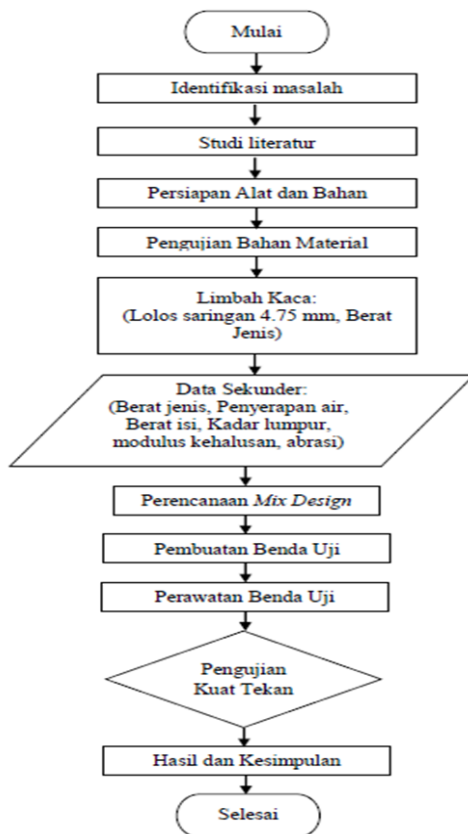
Mulai

Identifikasi masalah

Studi literatur

Persiapan Alat dan Bahan

Pengujian Bahan Material

Limbah Kaca:
(Lolos saringan 4.75 mm, Berat Jenis)

Data Sekunder:
(Berat jenis, Penyerapan air, Berat isi, Kadar lumpur, modulus kehalusan, abrasi)

Perencanaan Mix Design

Pembuatan Benda Uji

Perawatan Benda Uji

Pengujian
Kuat Tekan

Hasil dan Kesimpulan

Selesai